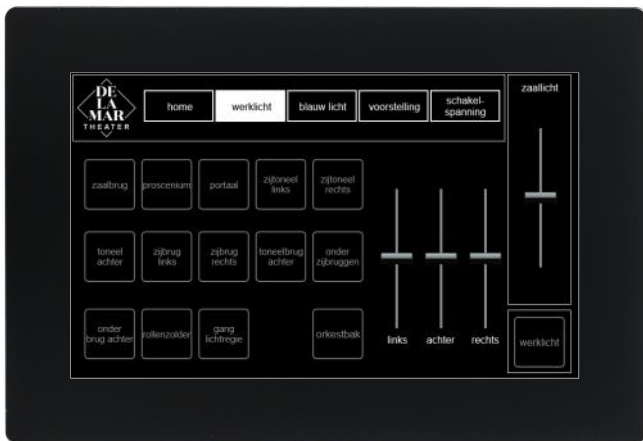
DE LA MAR THEATER

home

werklicht

blauw licht

voorstelling

schakelspanning

zaallicht

zaalbrug

proscenium

portaal

zijtoneel links

zijtoneel rechts

toneel achter

zijbrug links

zijbrug rechts

toneelbrug achter

onder zijbruggen

onder brug achter

rollenzolder

gang lichtregie

orkestbak

links

achter

rechts

werklicht